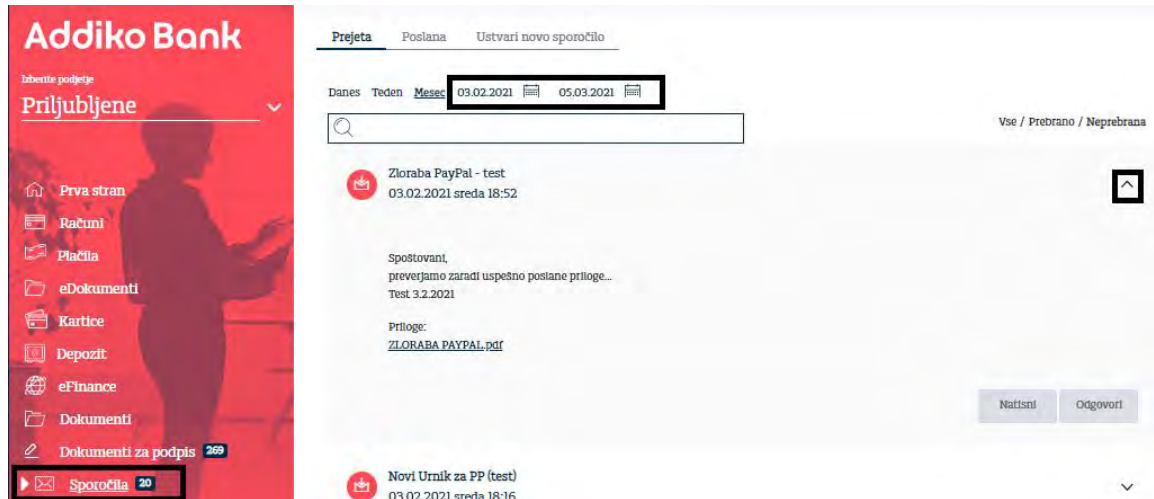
Addiko Bank

Izberite podjetje
Priljubljene

Prva stran
Računi
Plačila
eDokumenti
Kartice
Depozit
eFinance
Dokumenti
Dokumenti za podpis 269
Sporočila 20

Prejeta Poslana Ustvari novo sporočilo

Danes Teden Mesec 03.02.2021 05.03.2021

Vse / Prebrano / Neprebrana

Zloraba PayPal - test
03.02.2021 sreda 18:52

Spoštovani,
preverjamo zaradi uspešno poslane priloge...
Test 3.2.2021

Priloge:
ZLORABA PAYPAL.pdf

Natisni Odgovori

Novi Urnik za PP (test)
03.02.2021 sreda 18:16